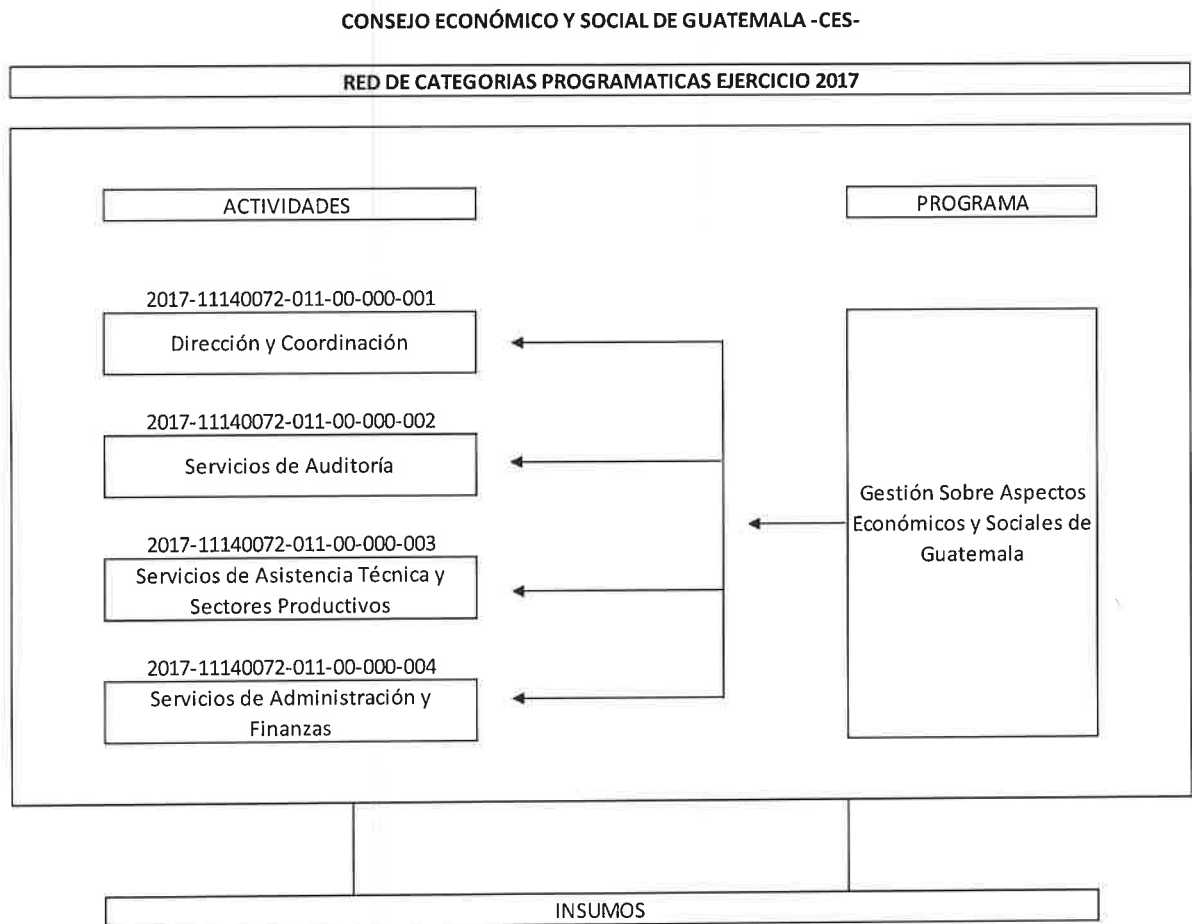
CONSEJO ECONÓMICO Y SOCIAL DE GUATEMALA -CES-

RED DE CATEGORIAS PROGRAMATICAS EJERCICIO 2017

ACTIVIDADES

PROGRAMA

2017-11140072-011-00-000-001
Dirección y Coordinación

2017-11140072-011-00-000-002
Servicios de Auditoría

2017-11140072-011-00-000-003
Servicios de Asistencia Técnica y Sectores Productivos

2017-11140072-011-00-000-004
Servicios de Administración y Finanzas

Gestión Sobre Aspectos Económicos y Sociales de Guatemala

INSUMOS